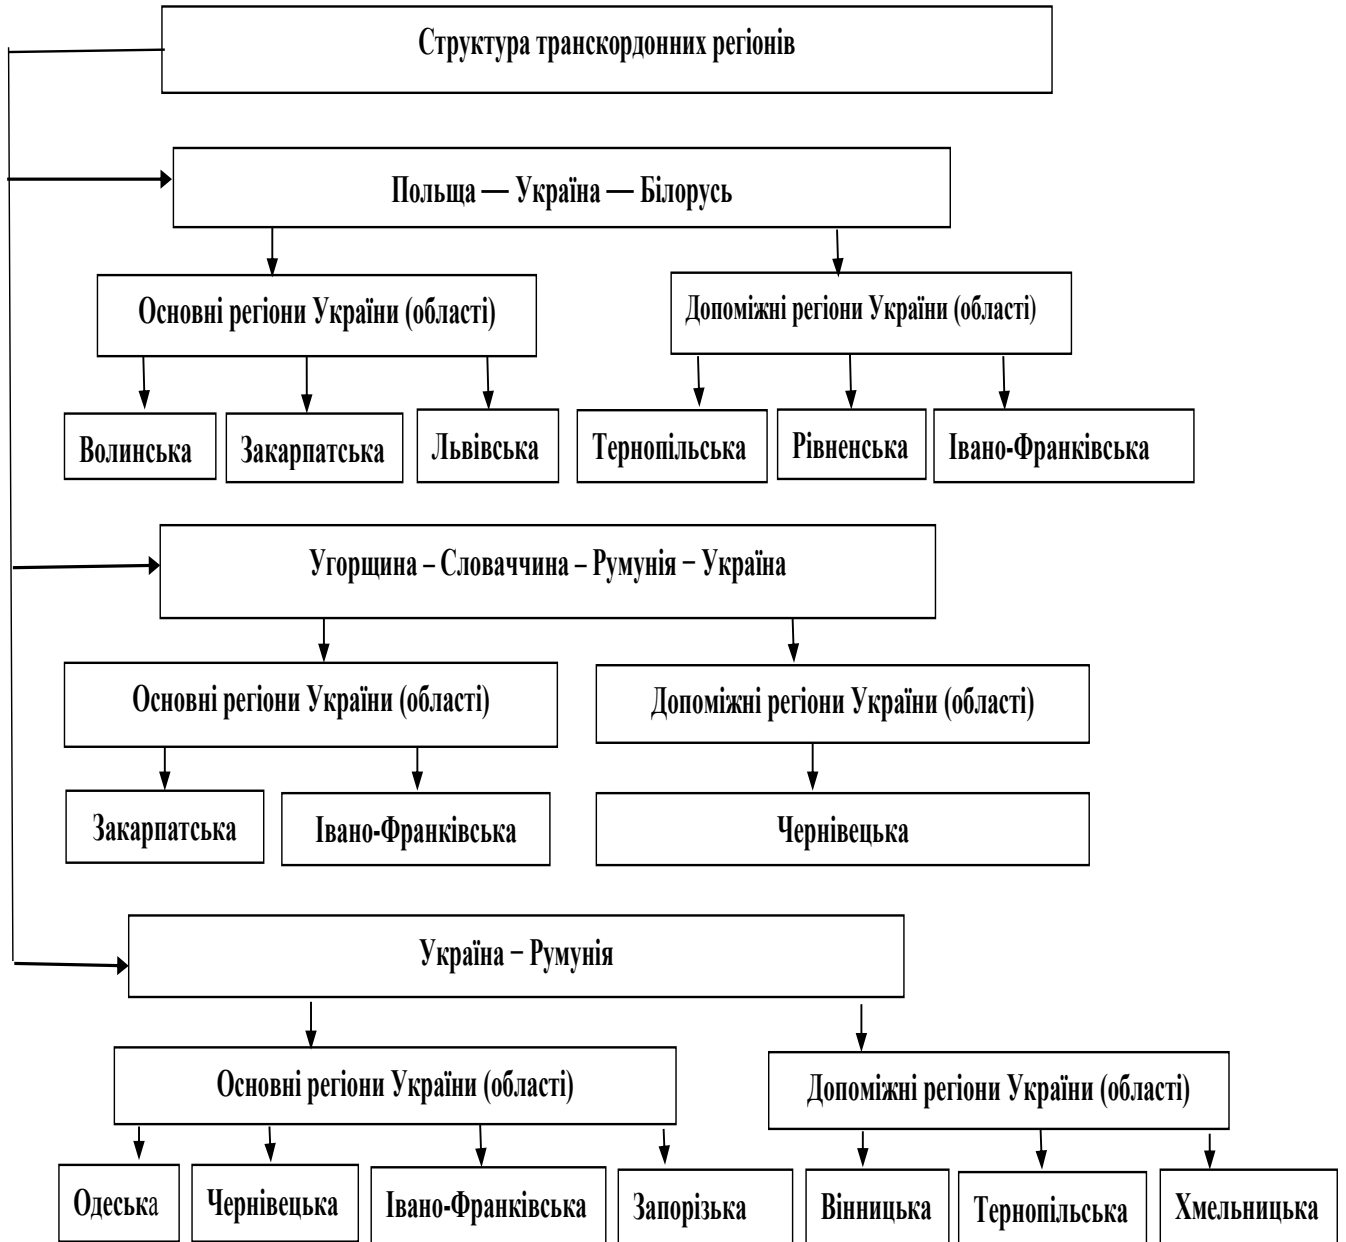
Структура транскордонних регіонів

Польща — Україна — Білорусь

Основні регіони України (області)

Допоміжні регіони України (області)

Волинська

Закарпатська

Львівська

Тернопільська

Рівненська

Івано-Франківська

Угорщина – Словаччина – Румунія − Україна

Основні регіони України (області)

Допоміжні регіони України (області)

Закарпатська

Івано-Франківська

Чернівецька

Україна − Румунія

Основні регіони України (області)

Допоміжні регіони України (області)

Одеська

Чернівецька

Івано-Франківська

Запорізька

Вінницька

Тернопільська

Хмельницька